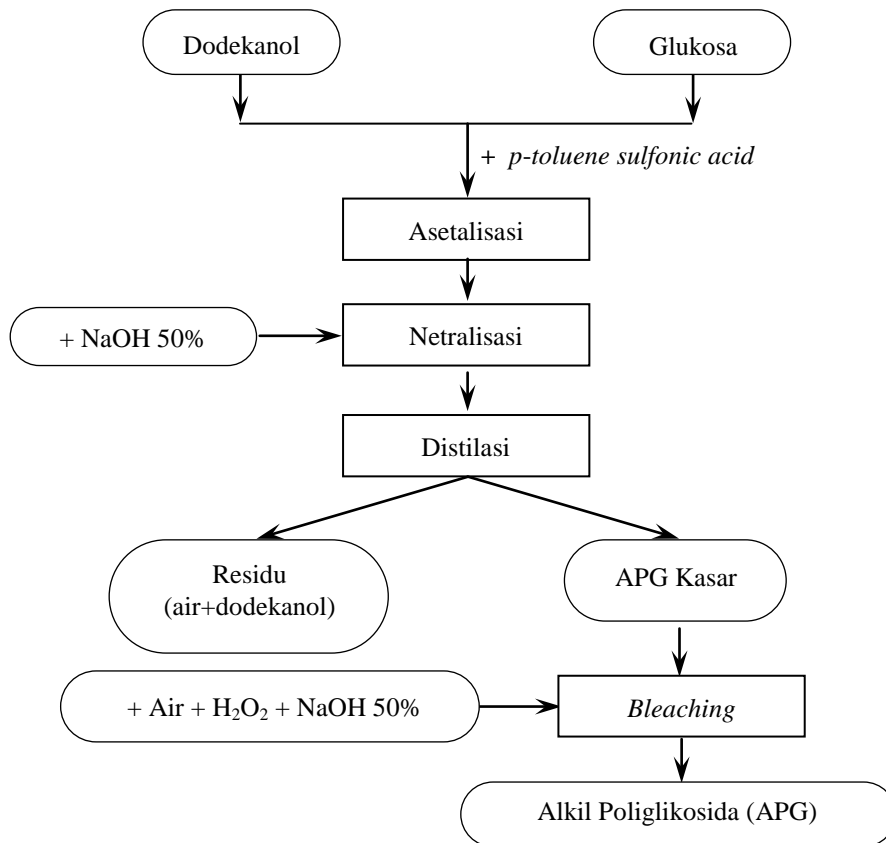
Dodekanol

Glukosa

+ *p-toluene sulfonic acid*

Asetalisasi

+ NaOH 50%

Netralisasi

Distilasi

Residu (air+dodekanol)

APG Kasar

+ Air + $H_2O_2$ + NaOH 50%

*Bleaching*

Alkil Poliglikosida (APG)